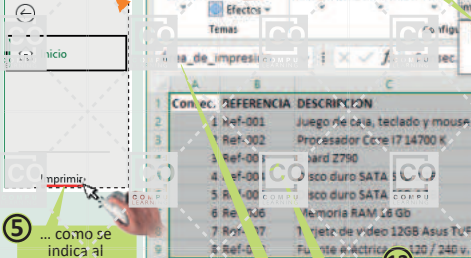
Inicio

Efectos
Temas
Configu

a_de_impresi

A B C
1 Consec. REFERENCIA DESCRIPCION
2 1 Ref-001 Juego de caja, teclado y mouse
3 2 Ref-002 Procesador Core I7 14700 K
4 3 Ref-00 board Z790
5 4 Ref-00 sco duro SATA
6 5 Ref-00 sco duro SATA
7 6 Ref-006 Memoria RAM 16 Gb
8 7 Ref-007 Tarjeta de video 12GB Asus Tuf
9 8 Ref-008 Fuente eléctrica 120 / 240 v.

Imprimir

5 ... como se indica al

CO COMPU